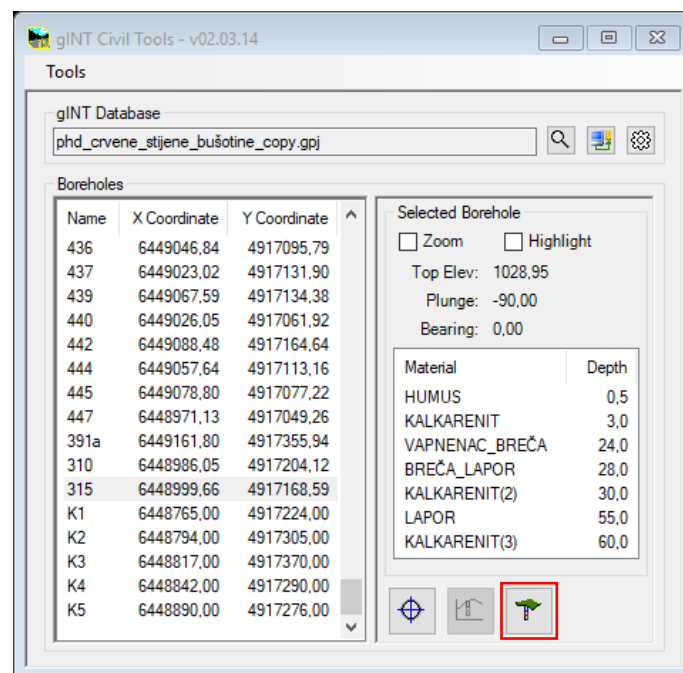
gINT Civil Tools - v02.03.14

Tools

gINT Database

phd_crvene_stijene_bušotine_copy.gpj

Boreholes

| Name | X Coordinate | Y Coordinate |
|---|---|---|
| 436 | 6449046,84 | 4917095,79 |
| 437 | 6449023,02 | 4917131,90 |
| 439 | 6449067,59 | 4917134,38 |
| 440 | 6449026,05 | 4917061,92 |
| 442 | 6449088,48 | 4917164,64 |
| 444 | 6449057,64 | 4917113,16 |
| 445 | 6449078,80 | 4917077,22 |
| 447 | 6448971,13 | 4917049,26 |
| 391a | 6449161,80 | 4917355,94 |
| 310 | 6448986,05 | 4917204,12 |
| 315 | 6448999,66 | 4917168,59 |
| K1 | 6448765,00 | 4917224,00 |
| K2 | 6448794,00 | 4917305,00 |
| K3 | 6448817,00 | 4917370,00 |
| K4 | 6448842,00 | 4917290,00 |
| K5 | 6448890,00 | 4917276,00 |

Selected Borehole

Zoom Highlight

Top Elev: 1028,95

Plunge: -90,00

Bearing: 0,00

| Material | Depth |
|---|---|
| HUMUS | 0,5 |
| KALKARENIT | 3,0 |
| VAPNENAC_BREČA | 24,0 |
| BREČA_LAPOR | 28,0 |
| KALKARENIT(2) | 30,0 |
| LAPOR | 55,0 |
| KALKARENIT(3) | 60,0 |